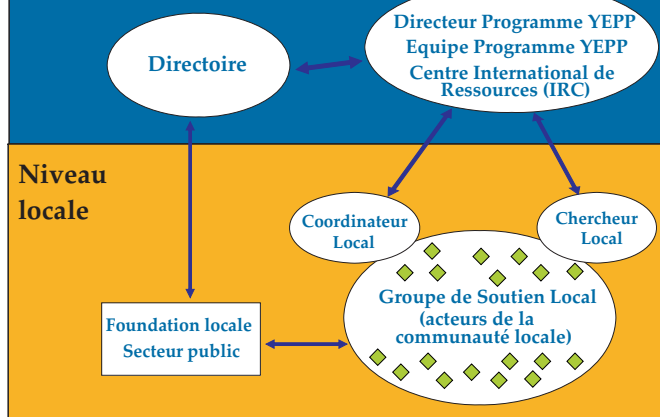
Directoire

Directeur Programme YEPP
Equipe Programme YEPP
Centre International de Ressources (IRC)

Niveau locale

Coordinateur Local

Chercheur Local

Groupe de Soutien Local (acteurs de la communauté locale)

Foundation locale
Secteur public